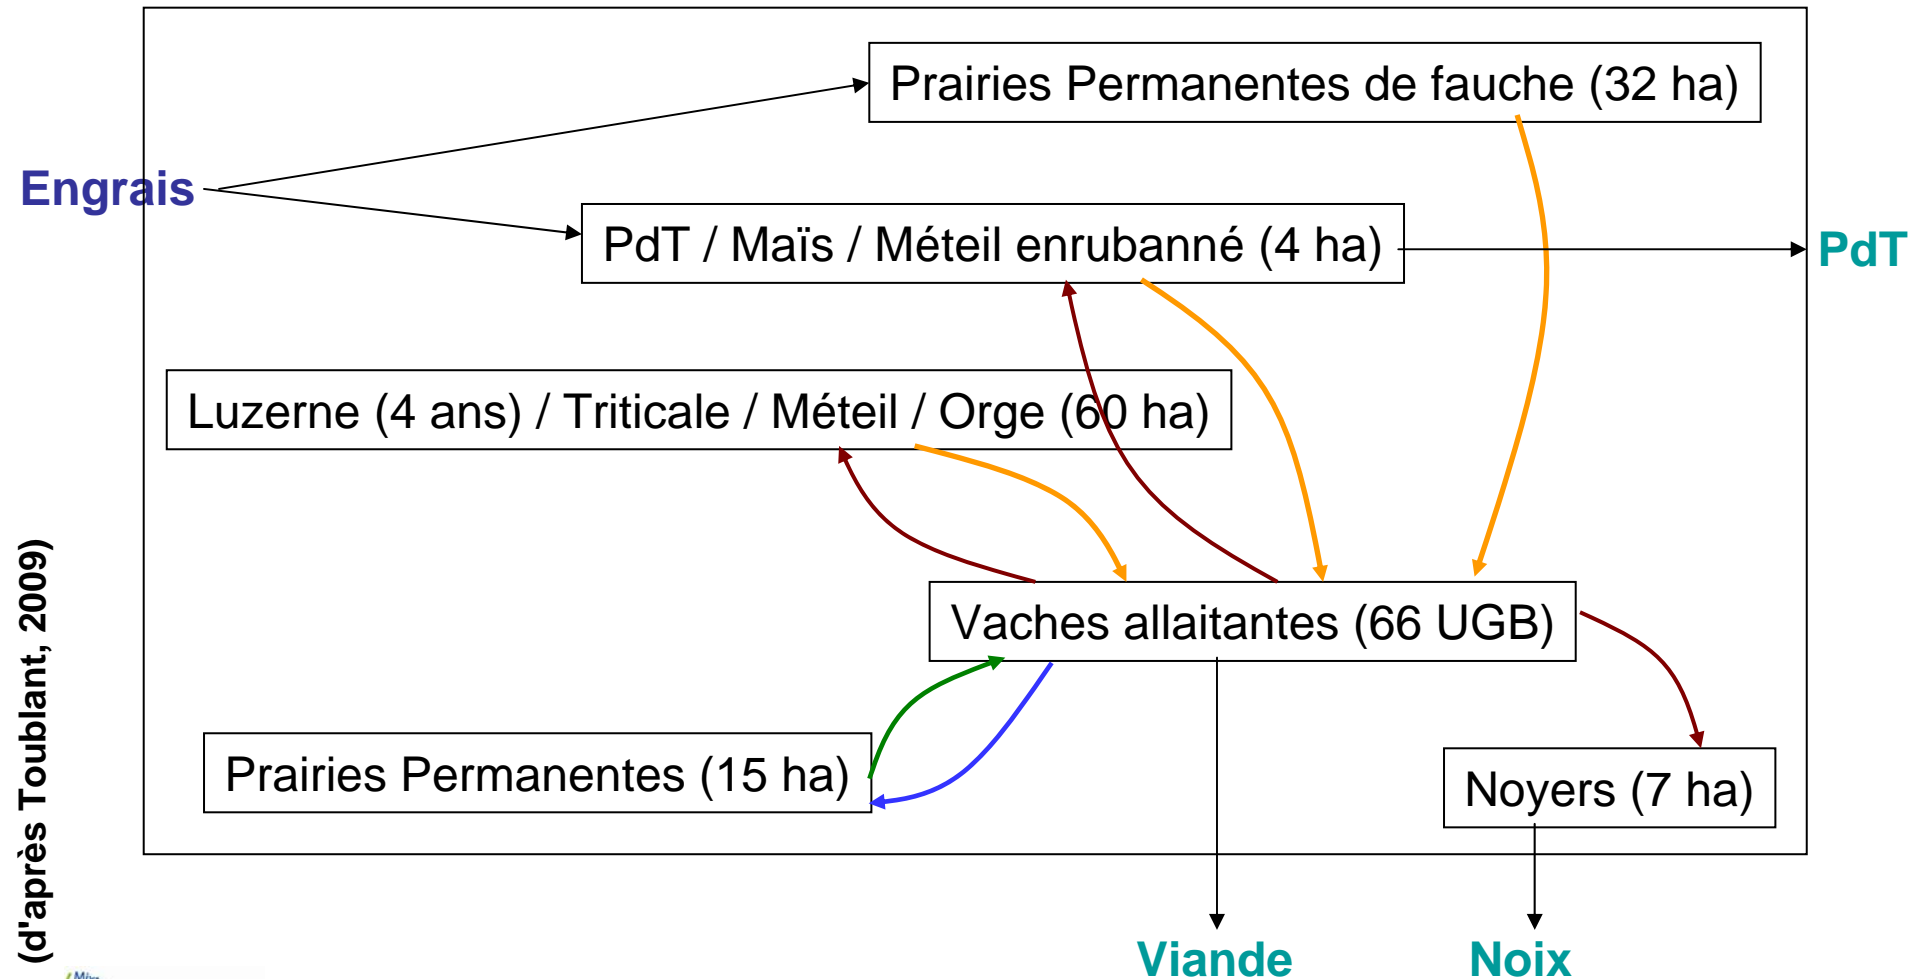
Engrais

Prairies Permanentes de fauche (32 ha)

PdT / Maïs / Méteil enrubanné (4 ha)

PdT

Luzerne (4 ans) / Triticale / Méteil / Orge (60 ha)

Vaches allaitantes (66 UGB)

Prairies Permanentes (15 ha)

Noyers (7 ha)

Viande

Noix

(d'après Toublant, 2009)